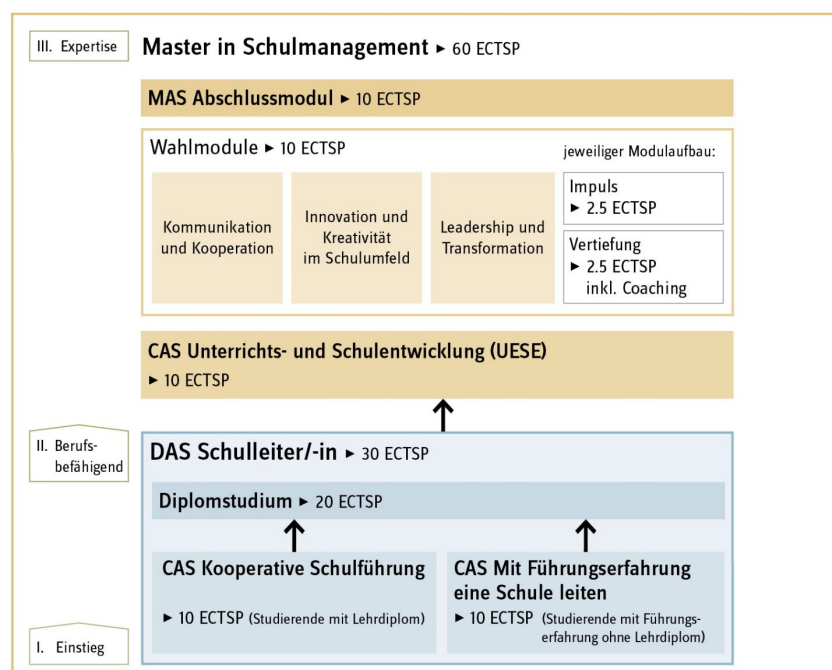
III. Expertise

Master in Schulmanagement ► 60 ECTSP

MAS Abschlussmodul ► 10 ECTSP

Wahlmodule ► 10 ECTSP

jeweiliger Modulaufbau:

Kommunikation und Kooperation

Innovation und Kreativität im Schulumfeld

Leadership und Transformation

Impuls
► 2.5 ECTSP

Vertiefung
► 2.5 ECTSP
inkl. Coaching

CAS Unterrichts- und Schulentwicklung (UESE)
► 10 ECTSP

II. Berufsbefähigend

DAS Schulleiter/-in ► 30 ECTSP

Diplomstudium ► 20 ECTSP

CAS Kooperative Schulführung

► 10 ECTSP (Studierende mit Lehrdiplom)

CAS Mit Führungserfahrung eine Schule leiten

► 10 ECTSP (Studierende mit Führungserfahrung ohne Lehrdiplom)

I. Einstieg